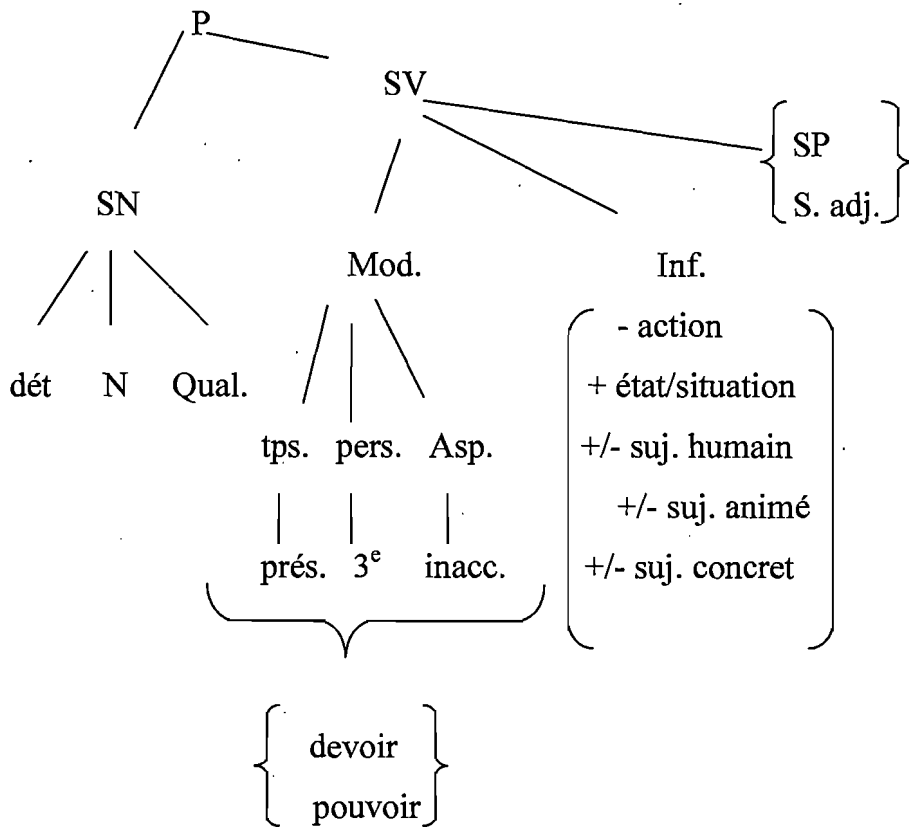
P

SV

SN

$\left\{ \begin{array}{l} \text{SP} \\ \text{S. adj.} \end{array} \right\}$

Mod.

Inf.

dét N Qual.

tps. pers. Asp.

prés. $3^e$ inacc.

$\left( \begin{array}{l} \text{- action} \\ \text{+ état/situation} \\ \text{+/- suj. humain} \\ \text{+/- suj. animé} \\ \text{+/- suj. concret} \end{array} \right)$

$\left\{ \begin{array}{l} \text{devoir} \\ \text{pouvoir} \end{array} \right\}$